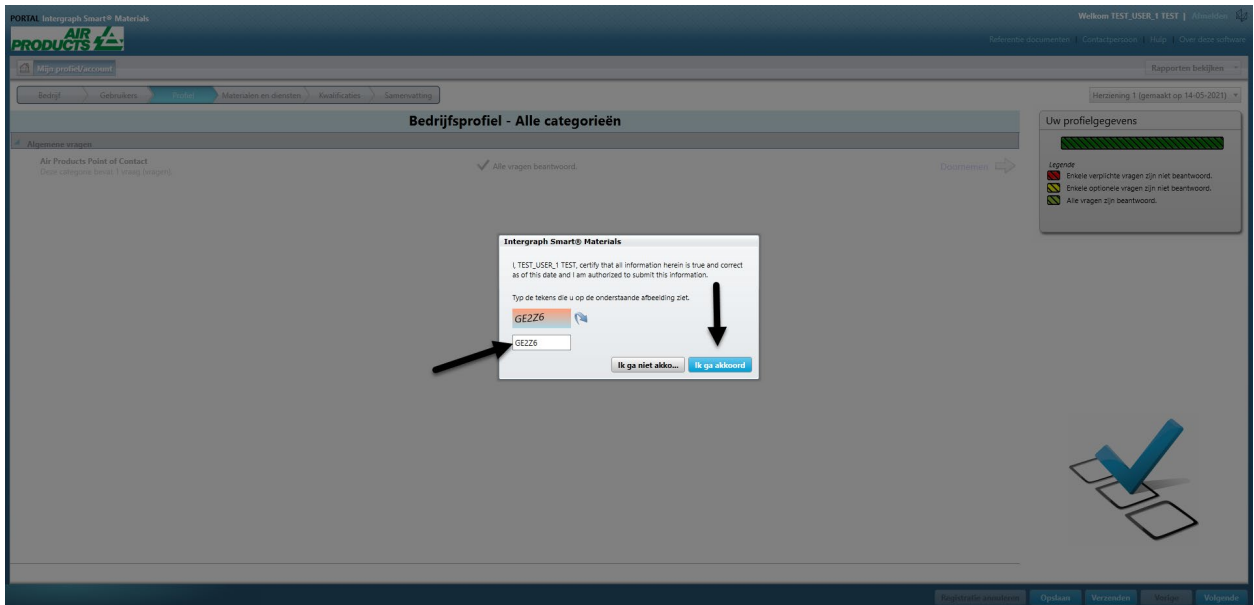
PORTAL Intergraph Smart® Materials

AIR PRODUCTS

Welkom TEST_USER_1 TEST | Afmelden

Referentie documenten | Contactpersoon | Hulp | Over deze software

Mijn profiel/account

Rapporten bekijken

Bedrijf | Gebruikers | Profiel | Materialen en diensten | Kwalificaties | Samenvatting

Herziening 1 (gemaakt op 14-05-2021)

Bedrijfsprofiel - Alle categorieën

Algemene vragen

Air Products Point of Contact
Deze categorie bevat 1 vraag (vragen)

Alle vragen beantwoord.

Doorbewerken

Uw profielgegevens

Legende
Enkele verplichte vragen zijn niet beantwoord.
Enkele optionele vragen zijn niet beantwoord.
Alle vragen zijn beantwoord.

Intergraph Smart® Materials

I, TEST_USER_1 TEST, certify that all information herein is true and correct as of this date and I am authorized to submit this information.

Typ de tekens die u op de onderstaande afbeelding ziet.

GE2Z6

GE2Z6

Ik ga niet akko...

Ik ga akkoord

Registratie annuleren | Opslaan | Verzenden | Vorige | Volgende